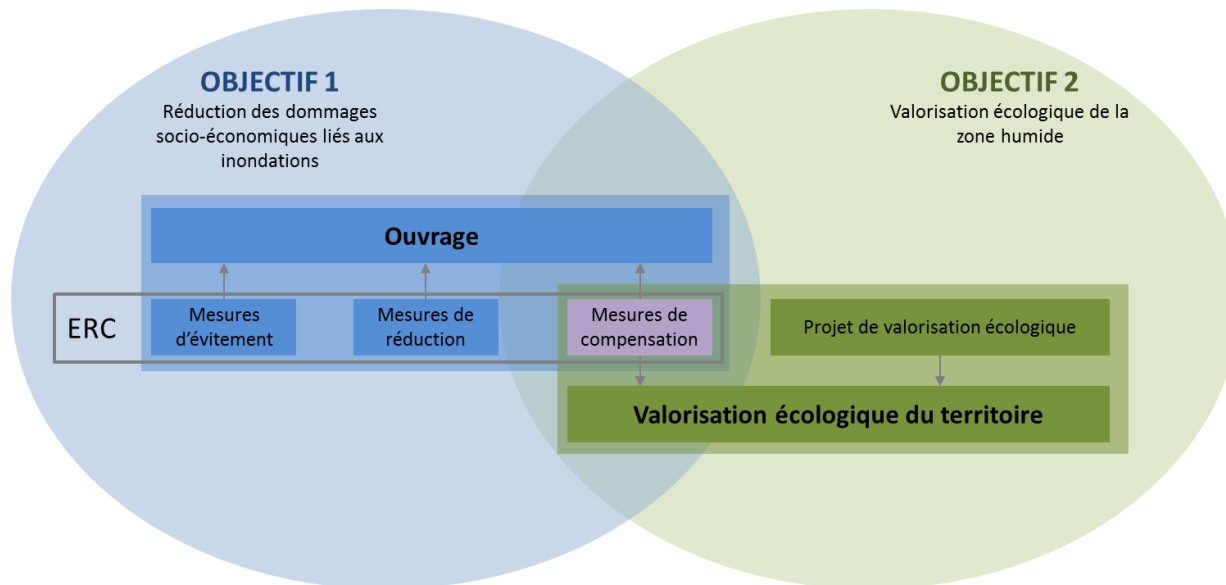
OBJECTIF 1
Réduction des dommages socio-économiques liés aux inondations

OBJECTIF 2
Valorisation écologique de la zone humide

Ouvrage

ERC

Mesures d'évitement

Mesures de réduction

Mesures de compensation

Projet de valorisation écologique

Valorisation écologique du territoire